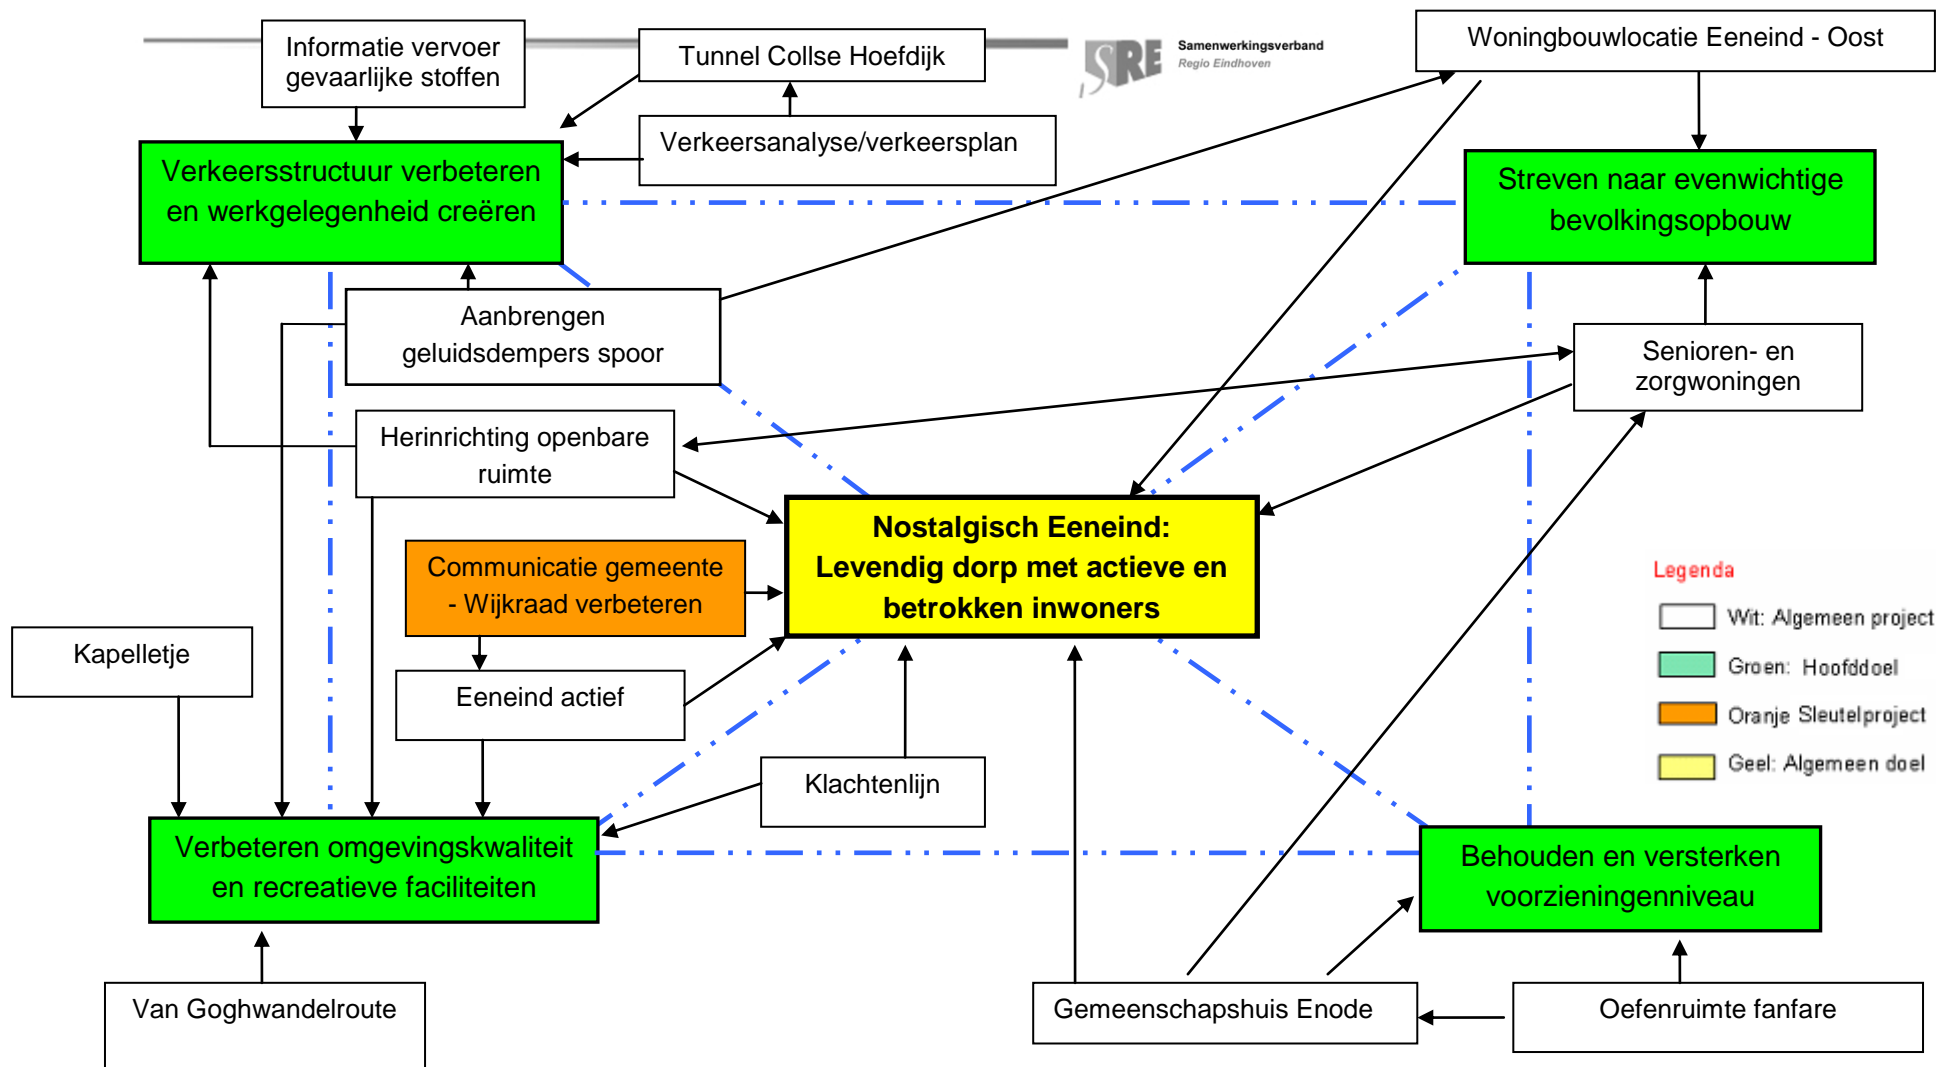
Informatie vervoer gevaarlijke stoffen

Tunnel Collse Hoefdijk

SRE Samenwerkingsverband Regio Eindhoven

Woningbouwlocatie Eeneind - Oost

Verkeersanalyse/verkeersplan

Verkeersstructuur verbeteren en werkgelegenheid creëren

Streven naar evenwichtige bevolkingsopbouw

Aanbrengen geluidsdempers spoor

Senioren- en zorgwoningen

Herinrichting openbare ruimte

Nostalgisch Eeneind: Levendig dorp met actieve en betrokken inwoners

Communicatie gemeente - Wijkraad verbeteren

Kapelletje

Eeneind actief

Legenda

Wit: Algemeen project

Groen: Hoofddoel

Oranje Sleutelproject

Geel: Algemeen doel

Klachtenlijn

Verbeteren omgevingskwaliteit en recreatieve faciliteiten

Behouden en versterken voorzieningenniveau

Van Goghwandelroute

Gemeenschapshuis Enode

Oefenruimte fanfare